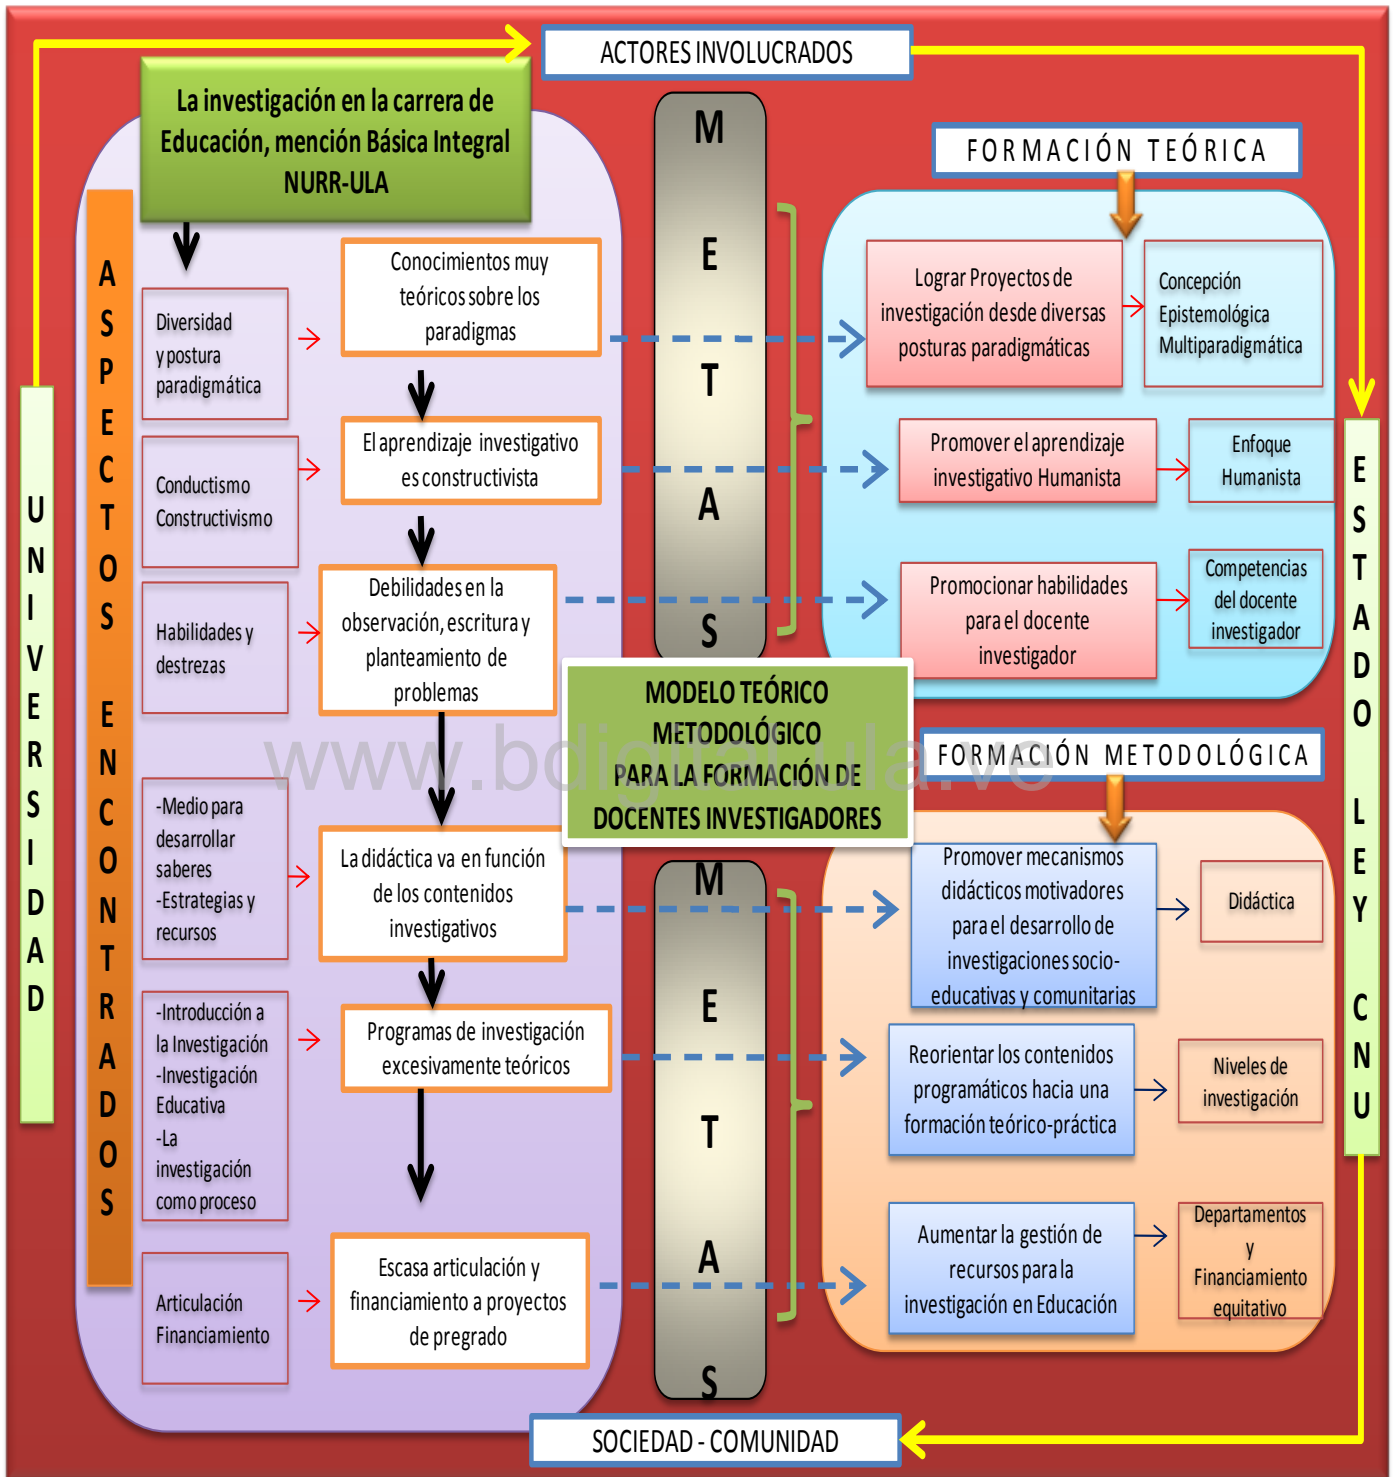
ACTORES INVOLUCRADOS

La investigación en la carrera de Educación, mención Básica Integral NURR-ULA

UNIVERSIDAD

ASPECTOS ENCONTRADOS

Diversidad y postura paradigmática

Conocimientos muy teóricos sobre los paradigmas

Conductismo Constructivismo

El aprendizaje investigativo es constructivista

Habilidades y destrezas

Debilidades en la observación, escritura y planteamiento de problemas

-Medio para desarrollar saberes -Estrategias y recursos

La didáctica va en función de los contenidos investigativos

-Introducción a la Investigación -Investigación Educativa -La investigación como proceso

Programas de investigación excesivamente teóricos

Articulación Financiamiento

Escasa articulación y financiamiento a proyectos de pregrado

METAS

METAS

FORMACIÓN TEÓRICA

Lograr Proyectos de investigación desde diversas posturas paradigmáticas

Concepción Epistemológica Multiparadigmática

Promover el aprendizaje investigativo Humanista

Enfoque Humanista

Promocionar habilidades para el docente investigador

Competencias del docente investigador

MODELO TEÓRICO METODOLÓGICO PARA LA FORMACIÓN DE DOCENTES INVESTIGADORES

www.bdigital.ula.ve

FORMACIÓN METODOLÓGICA

Promover mecanismos didácticos motivadores para el desarrollo de investigaciones socio-educativas y comunitarias

Didáctica

Reorientar los contenidos programáticos hacia una formación teórico-práctica

Niveles de investigación

Aumentar la gestión de recursos para la investigación en Educación

Departamentos y Financiamiento equitativo

ESTADO LEY CNU

SOCIEDAD - COMUNIDAD